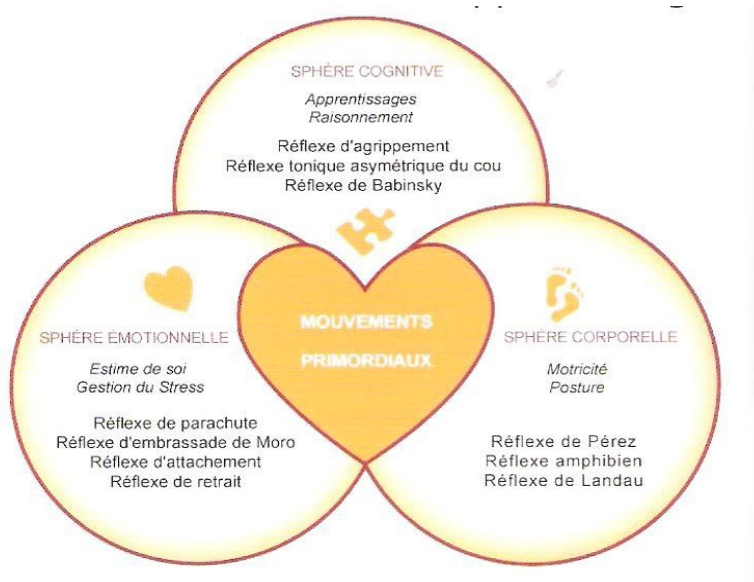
SPHÈRE COGNITIVE

Apprentissages
Raisonnement

Réflexe d'agrippement
Réflexe tonique asymétrique du cou
Réflexe de Babinsky

MOUVEMENTS PRIMORDIAUX

SPHÈRE ÉMOTIONNELLE

Estime de soi
Gestion du Stress

Réflexe de parachute
Réflexe d'embrassade de Moro
Réflexe d'attachement
Réflexe de retrait

SPHÈRE CORPORELLE

Motricité
Posture

Réflexe de Pérez
Réflexe amphibien
Réflexe de Landau